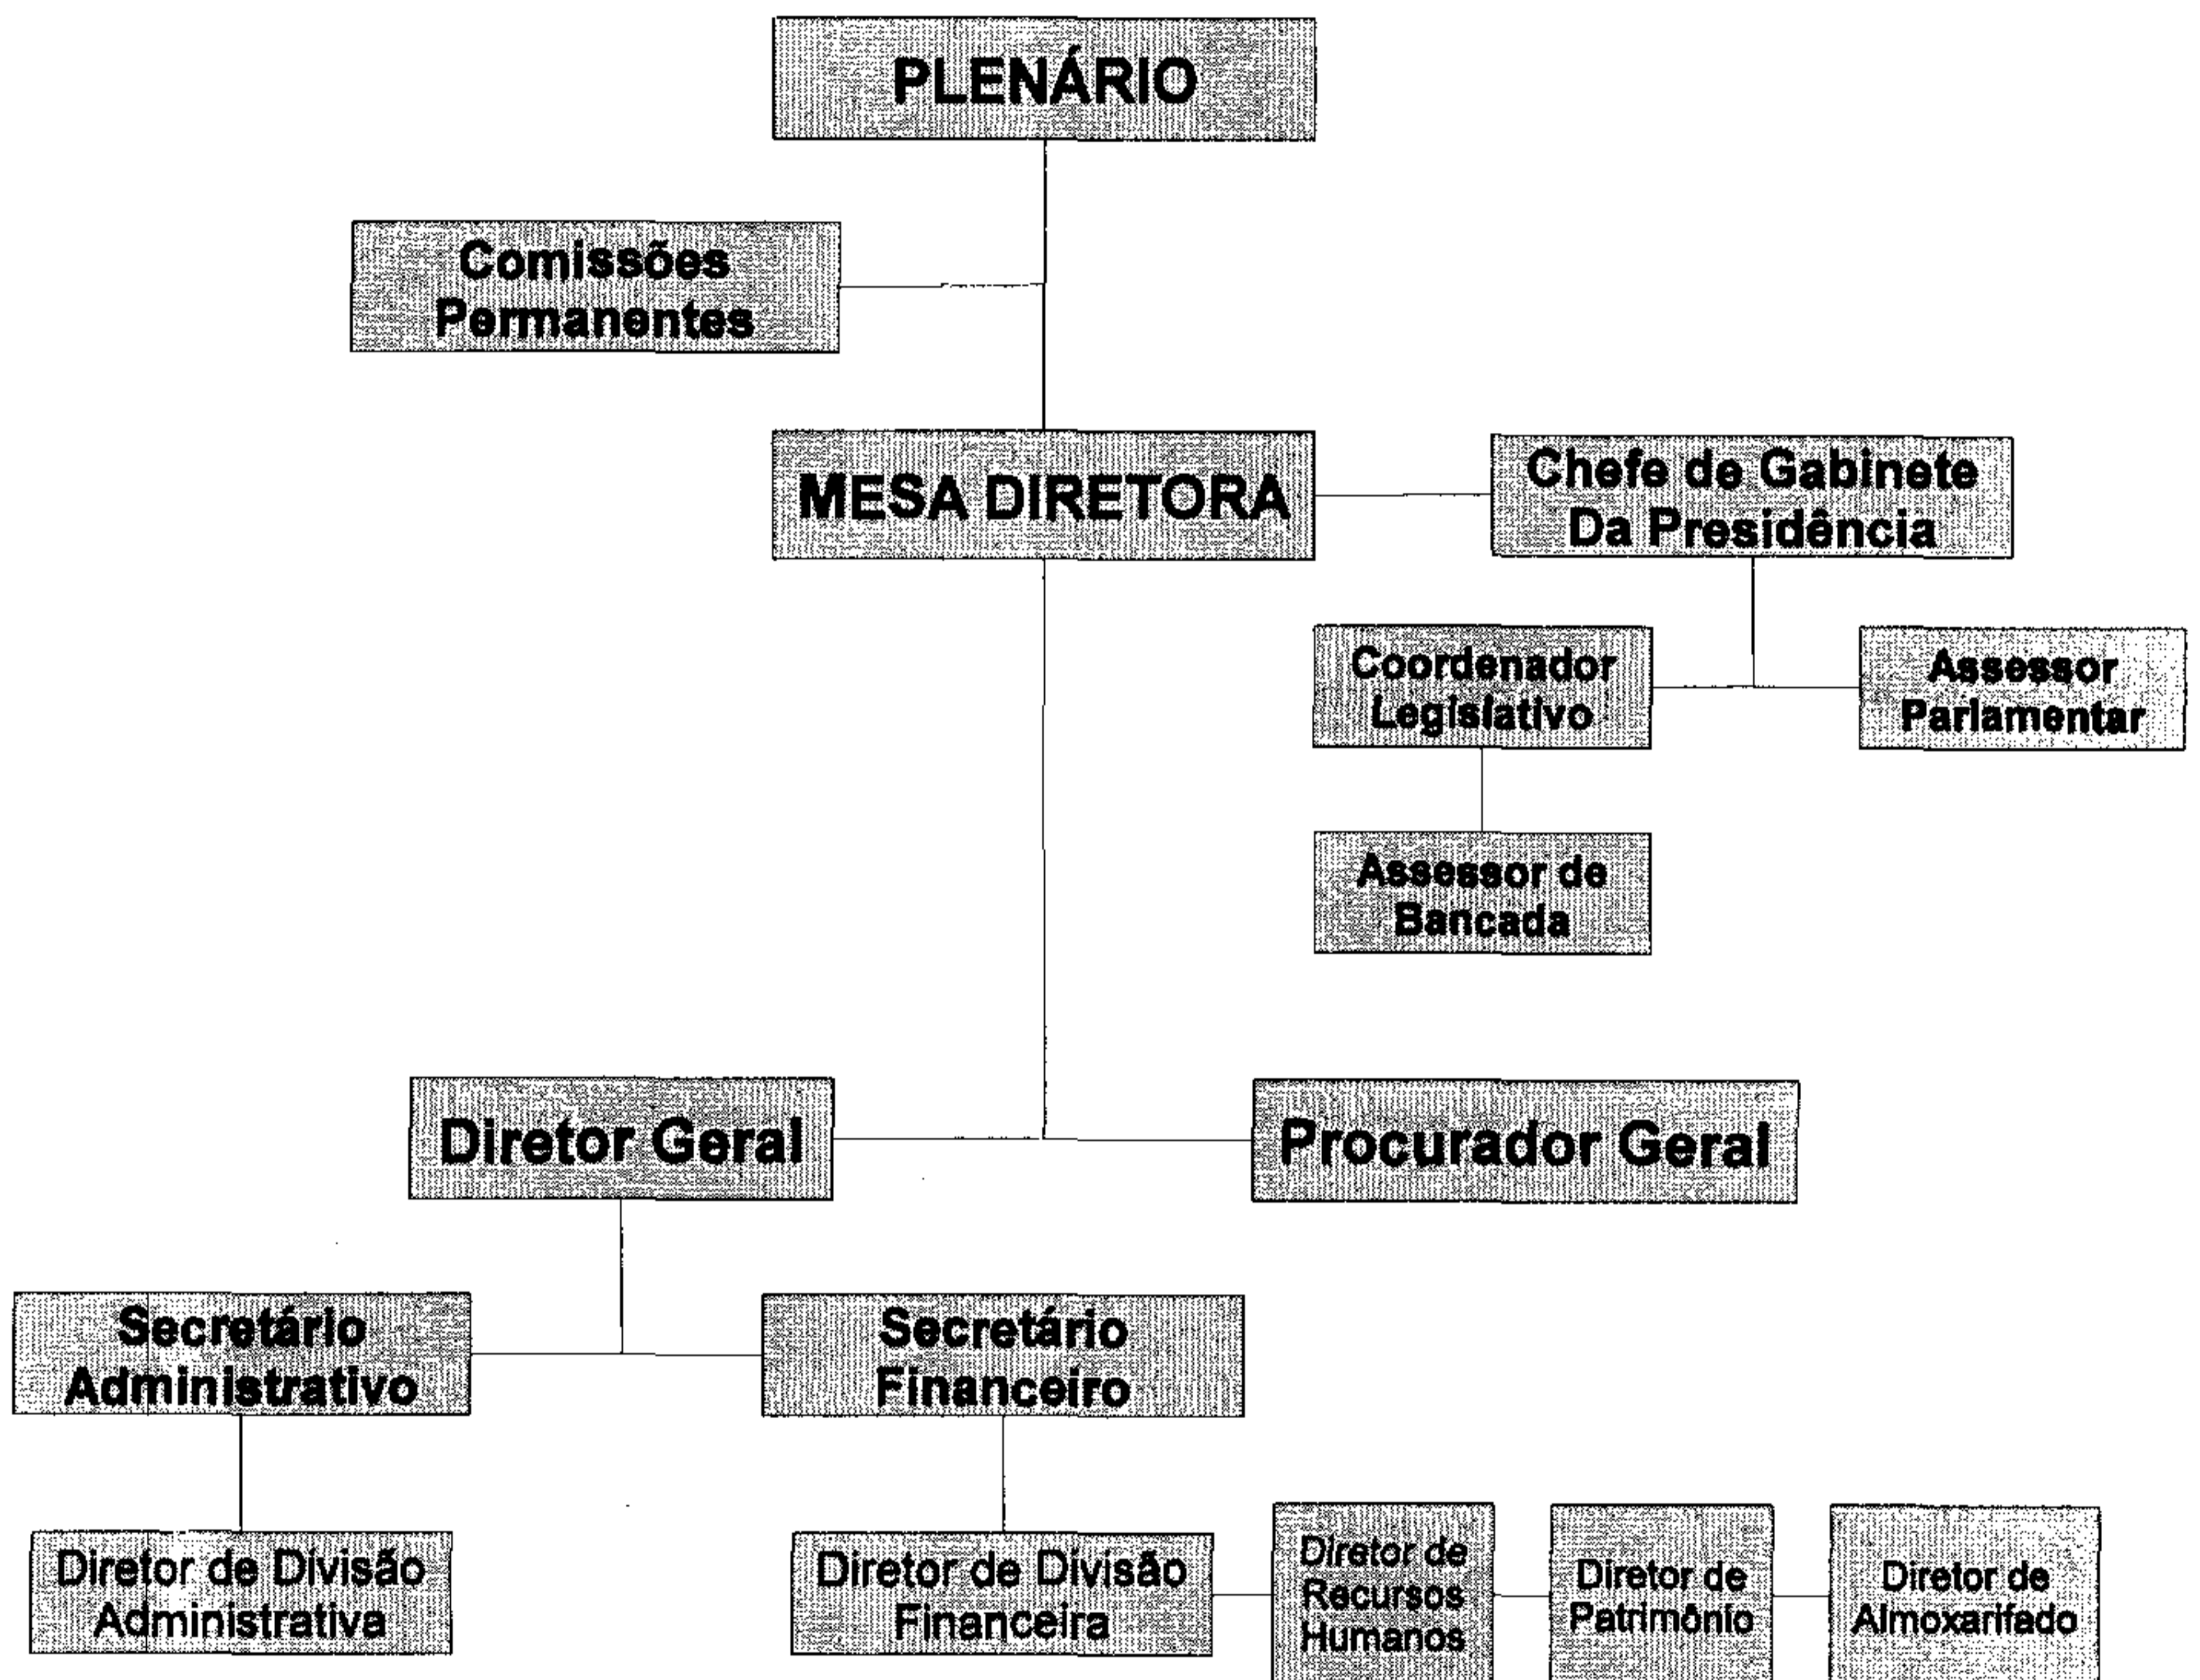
PLENÁRIO

Comissões Permanentes

MESA DIRETORA

Chefe de Gabinete Da Presidência

Coordenador Legislativo

Assessor Parlamentar

Assessor de Bancada

Diretor Geral

Procurador Geral

Secretário Administrativo

Secretário Financeiro

Diretor de Divisão Administrativa

Diretor de Divisão Financeira

Diretor de Recursos Humanos

Diretor de Patrimônio

Diretor de Almoxarifado